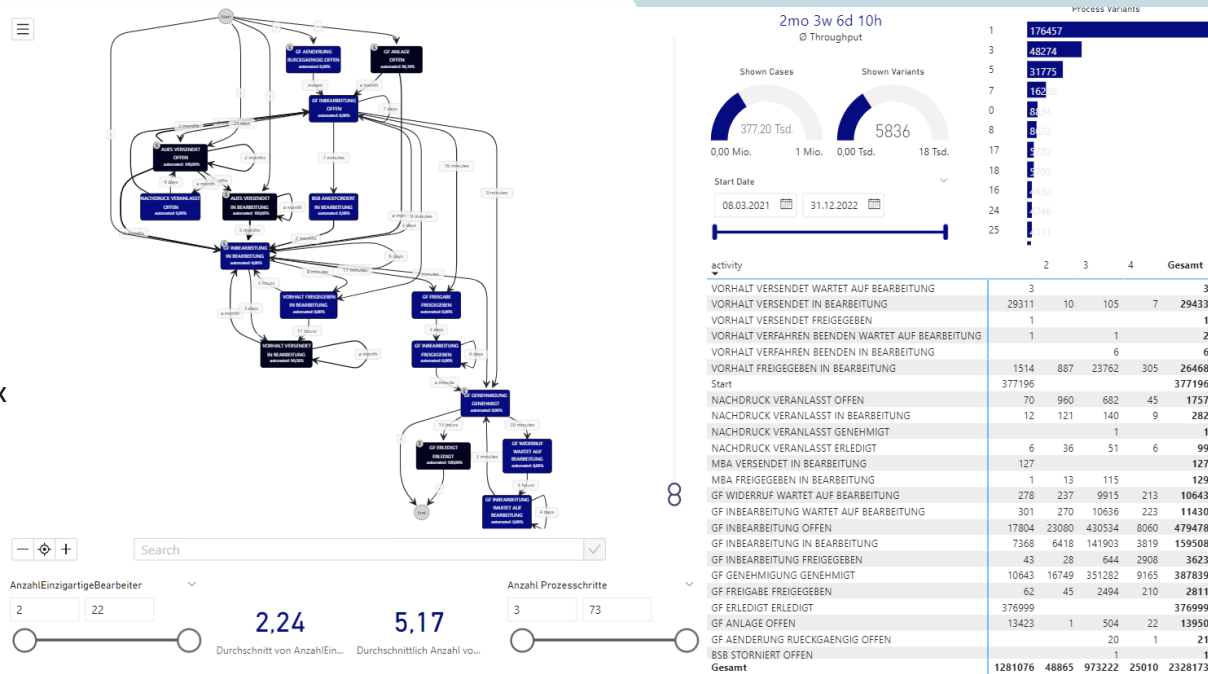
Start

GF AENDERUNG RUECKGAENGIG OFFEN automated: 0,00%

GF ANLAGE OFFEN automated: 96,19%

GF INBEARBEITUNG OFFEN automated: 0,00%

AUES VERSENDET OFFEN automated: 100,00%

NACHDRUCK VERANLASST OFFEN automated: 0,00%

AUES VERSENDET IN BEARBEITUNG automated: 100,00%

BSB ANGEFORDERT OFFEN automated: 0,00%

GF INBEARBEITUNG IN BEARBEITUNG automated: 0,00%

VORHALT FREIGEGEBEN IN BEARBEITUNG automated: 0,00%

GF FREIGABE FREIGEGEBEN automated: 0,00%

VORHALT VERSENDET IN BEARBEITUNG automated: 99,28%

GF INBEARBEITUNG FREIGEGEBEN automated: 0,00%

GF GENEHMIGUNG GENEHMIGT automated: 0,00%

GF ERLEDIGT ERLEDIGT automated: 100,00%

GF WIDERRUF WARTET AUF BEARBEITUNG automated: 0,00%

GF INBEARBEITUNG WARTET AUF BEARBEITUNG automated: 0,00%

End

instant
a month
7 days
2 months
6 days
7 minutes
16 minutes
8 minutes
5 months
2 months
5 days
17 minutes
5 hours
3 days
17 hours
a month
3 days
4 days
a minute
13 hours
20 minutes
2 minutes
3 hours
4 days

Search

AnzahlEinzigartigeBearbeiter
2
22
2,24
Durchschnitt von AnzahlEin...
5,17
Durchschnittlich Anzahl vo...
Anzahl Prozessschritte
3
73

2mo 3w 6d 10h
Ø Throughput

Shown Cases
377.20 Tsd.
0,00 Mio.
1 Mio.
Shown Variants
5836
0,00 Tsd.
18 Tsd.

Start Date
08.03.2021
31.12.2022

Process Variants
| | |
|---|---|
| 1 | 176457 |
| 3 | 48274 |
| 5 | 31775 |
| 7 | 162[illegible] |
| 0 | 8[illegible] |
| 8 | 8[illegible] |
| 17 | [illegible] |
| 18 | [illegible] |
| 16 | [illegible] |
| 24 | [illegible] |
| 25 | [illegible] |

8

| activity | | 2 | 3 | 4 | Gesamt |
|---|---|---|---|---|---|
| VORHALT VERSENDET WARTET AUF BEARBEITUNG | 3 | | | | 3 |
| VORHALT VERSENDET IN BEARBEITUNG | 29311 | 10 | 105 | 7 | 29433 |
| VORHALT VERSENDET FREIGEGEBEN | 1 | | | | 1 |
| VORHALT VERFAHREN BEENDEN WARTET AUF BEARBEITUNG | 1 | | 1 | | 2 |
| VORHALT VERFAHREN BEENDEN IN BEARBEITUNG | | | 6 | | 6 |
| VORHALT FREIGEGEBEN IN BEARBEITUNG | 1514 | 887 | 23762 | 305 | 26468 |
| Start | 377196 | | | | 377196 |
| NACHDRUCK VERANLASST OFFEN | 70 | 960 | 682 | 45 | 1757 |
| NACHDRUCK VERANLASST IN BEARBEITUNG | 12 | 121 | 140 | 9 | 282 |
| NACHDRUCK VERANLASST GENEHMIGT | | | 1 | | 1 |
| NACHDRUCK VERANLASST ERLEDIGT | 6 | 36 | 51 | 6 | 99 |
| MBA VERSENDET IN BEARBEITUNG | 127 | | | | 127 |
| MBA FREIGEGEBEN IN BEARBEITUNG | 1 | 13 | 115 | | 129 |
| GF WIDERRUF WARTET AUF BEARBEITUNG | 278 | 237 | 9915 | 213 | 10643 |
| GF INBEARBEITUNG WARTET AUF BEARBEITUNG | 301 | 270 | 10636 | 223 | 11430 |
| GF INBEARBEITUNG OFFEN | 17804 | 23080 | 430534 | 8060 | 479478 |
| GF INBEARBEITUNG IN BEARBEITUNG | 7368 | 6418 | 141903 | 3819 | 159508 |
| GF INBEARBEITUNG FREIGEGEBEN | 43 | 28 | 644 | 2908 | 3623 |
| GF GENEHMIGUNG GENEHMIGT | 10643 | 16749 | 351282 | 9165 | 387839 |
| GF FREIGABE FREIGEGEBEN | 62 | 45 | 2494 | 210 | 2811 |
| GF ERLEDIGT ERLEDIGT | 376999 | | | | 376999 |
| GF ANLAGE OFFEN | 13423 | 1 | 504 | 22 | 13950 |
| GF AENDERUNG RUECKGAENGIG OFFEN | | | 20 | 1 | 21 |
| BSB STORNIERT OFFEN | | | 1 | | 1 |
| Gesamt | 1281076 | 48865 | 973222 | 25010 | 2328173 |